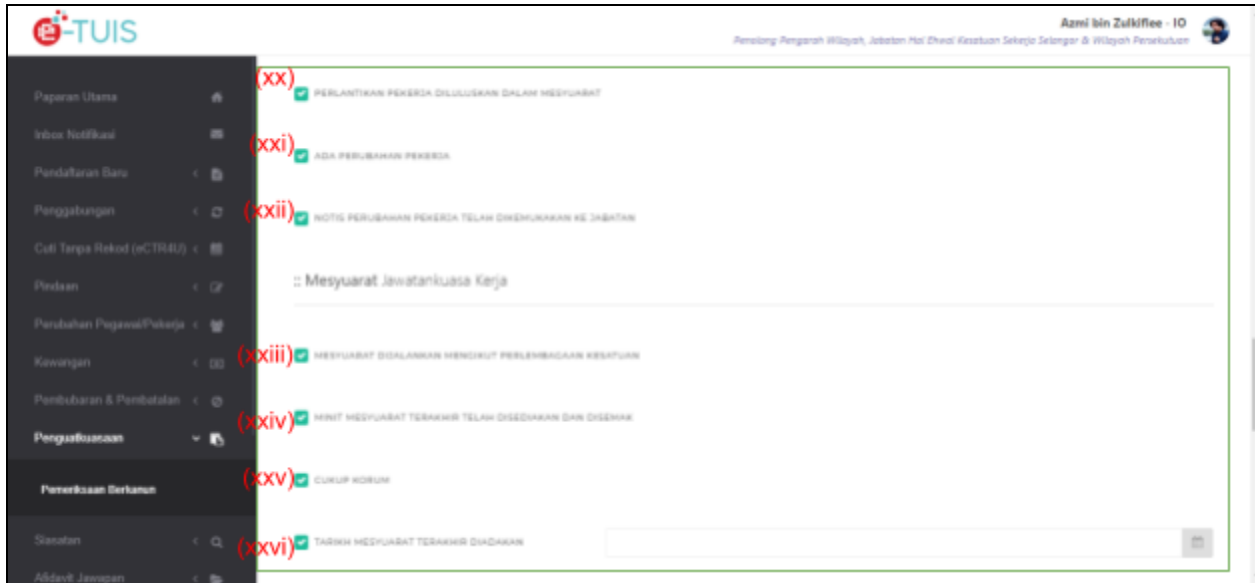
e-TUIS

Azmi bin Zulkiflee - IO
Penolong Pengarah Wilayah, Jabatan Hal Ehwal Kesatuan Sekerja Selangor & Wilayah Persekutuan

Paparan Utama
Inbox Notifikasi
Pendaftaran Baru
Penggabungan
Cuti Tanpa Rekod (eCTR4U)
Pindaan
Perubahan Pegawai/Pekerja
Kewangan
Pembubaran & Pembatalan
Penguatkuasaan
Pemeriksaan Berkanun
Siasatan
Afidavit Jawapan

(xx) PERLANTIKAN PEKERJA DILULUSKAN DALAM MESYUARAT

(xxi) ADA PERUBAHAN PEKERJA

(xxii) NOTIS PERUBAHAN PEKERJA TELAH DIKEMUKAKAN KE JABATAN

:: Mesyuarat Jawatankuasa Kerja

(xxiii) MESYUARAT DIJALANKAN MENGIKUT PERLEMBAGAAN KESATUAN

(xxiv) MINIT MESYUARAT TERAKHIR TELAH DISEDIAKAN DAN DISEMAK

(xxv) CUKUP KORUM

(xxvi) TARIKH MESYUARAT TERAKHIR DIADAKAN